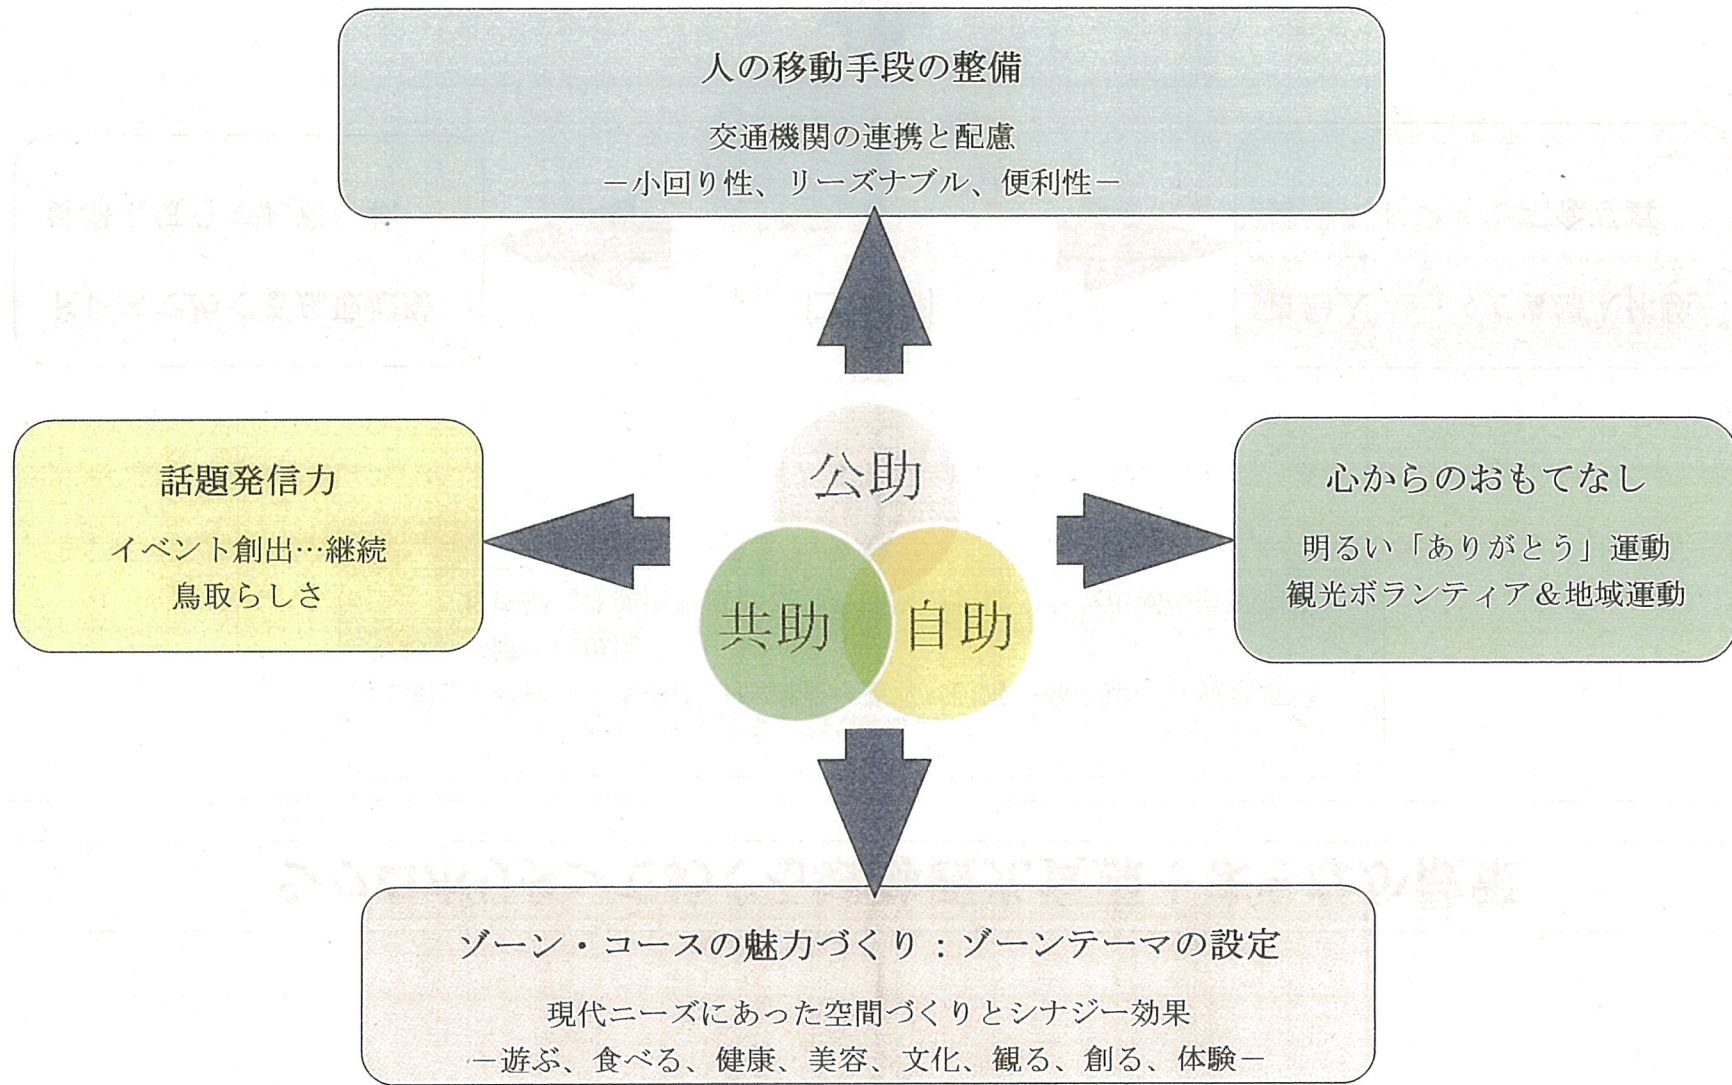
人の移動手段の整備

交通機関の連携と配慮
ー小回り性、リーズナブル、便利性ー

話題発信力

イベント創出…継続
鳥取らしさ

公助

共助

自助

心からのおもてなし

明るい「ありがとう」運動
観光ボランティア＆地域運動

ゾーン・コースの魅力づくり：ゾーンテーマの設定

現代ニーズにあった空間づくりとシナジー効果
ー遊ぶ、食べる、健康、美容、文化、観る、創る、体験ー